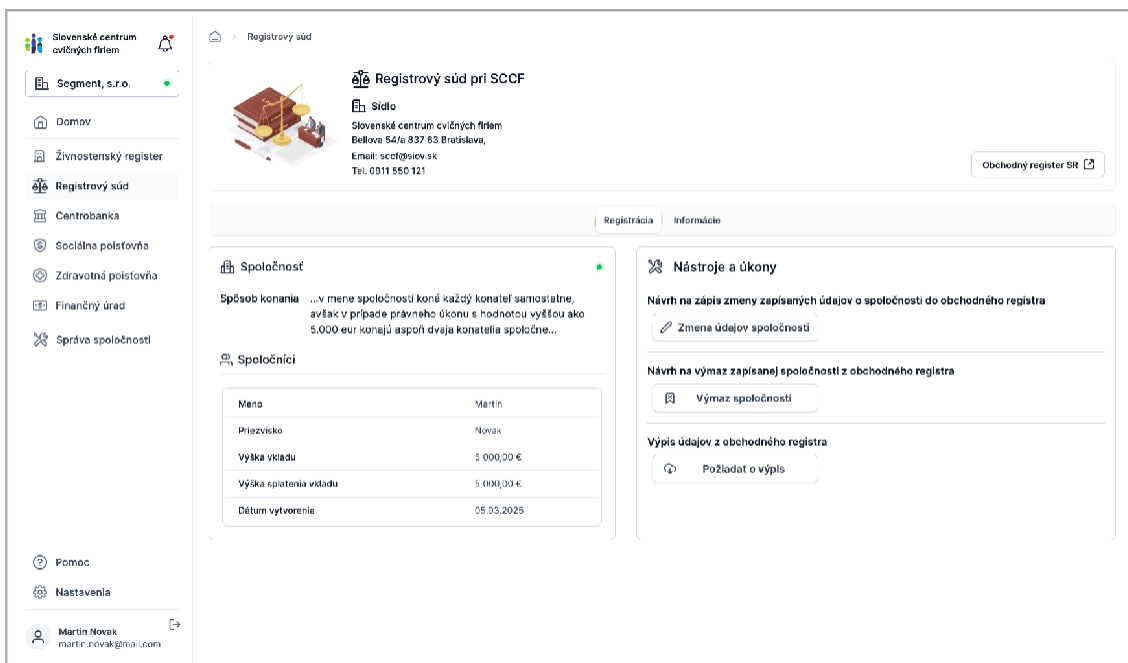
Slovenské centrum cvičných firiem

Segment, s.r.o.

Domov

Živnostenský register

Registrový súd

Centrobanka

Sociálna poisťovňa

Zdravotná poisťovňa

Finančný úrad

Správa spoločností

Pomoc

Nastavenia

Martin Novak
martin.novak@mail.com

Registrový súd

Registrový súd pri SCCF

Sídlo

Slovenské centrum cvičných firiem
Bellova 54/a 837 63 Bratislava,
Email: sccf@siov.sk
Tel. 0911 550 121

Obchodný register SR

Registrácia | Informácie

Spoločnosť

Spôsob konania ...v mene spoločnosti koná každý konateľ samostatne, avšak v prípade právneho úkonu s hodnotou vyššou ako 5.000 eur konajú aspoň dvaja konatelia spoločne...

Spoločníci

| Meno | Martin |
|---|---|
| Priezvisko | Novak |
| Výška vkladu | 5 000,00 € |
| Výška splatenia vkladu | 5 000,00 € |
| Dátum vytvorenia | 05.03.2025 |

Nástroje a úkony

Návrh na zápis zmeny zapísaných údajov o spoločnosti do obchodného registra

Zmena údajov spoločnosti

Návrh na výmaz zapísanej spoločnosti z obchodného registra

Výmaz spoločnosti

Výpis údajov z obchodného registra

Požiadať o výpis